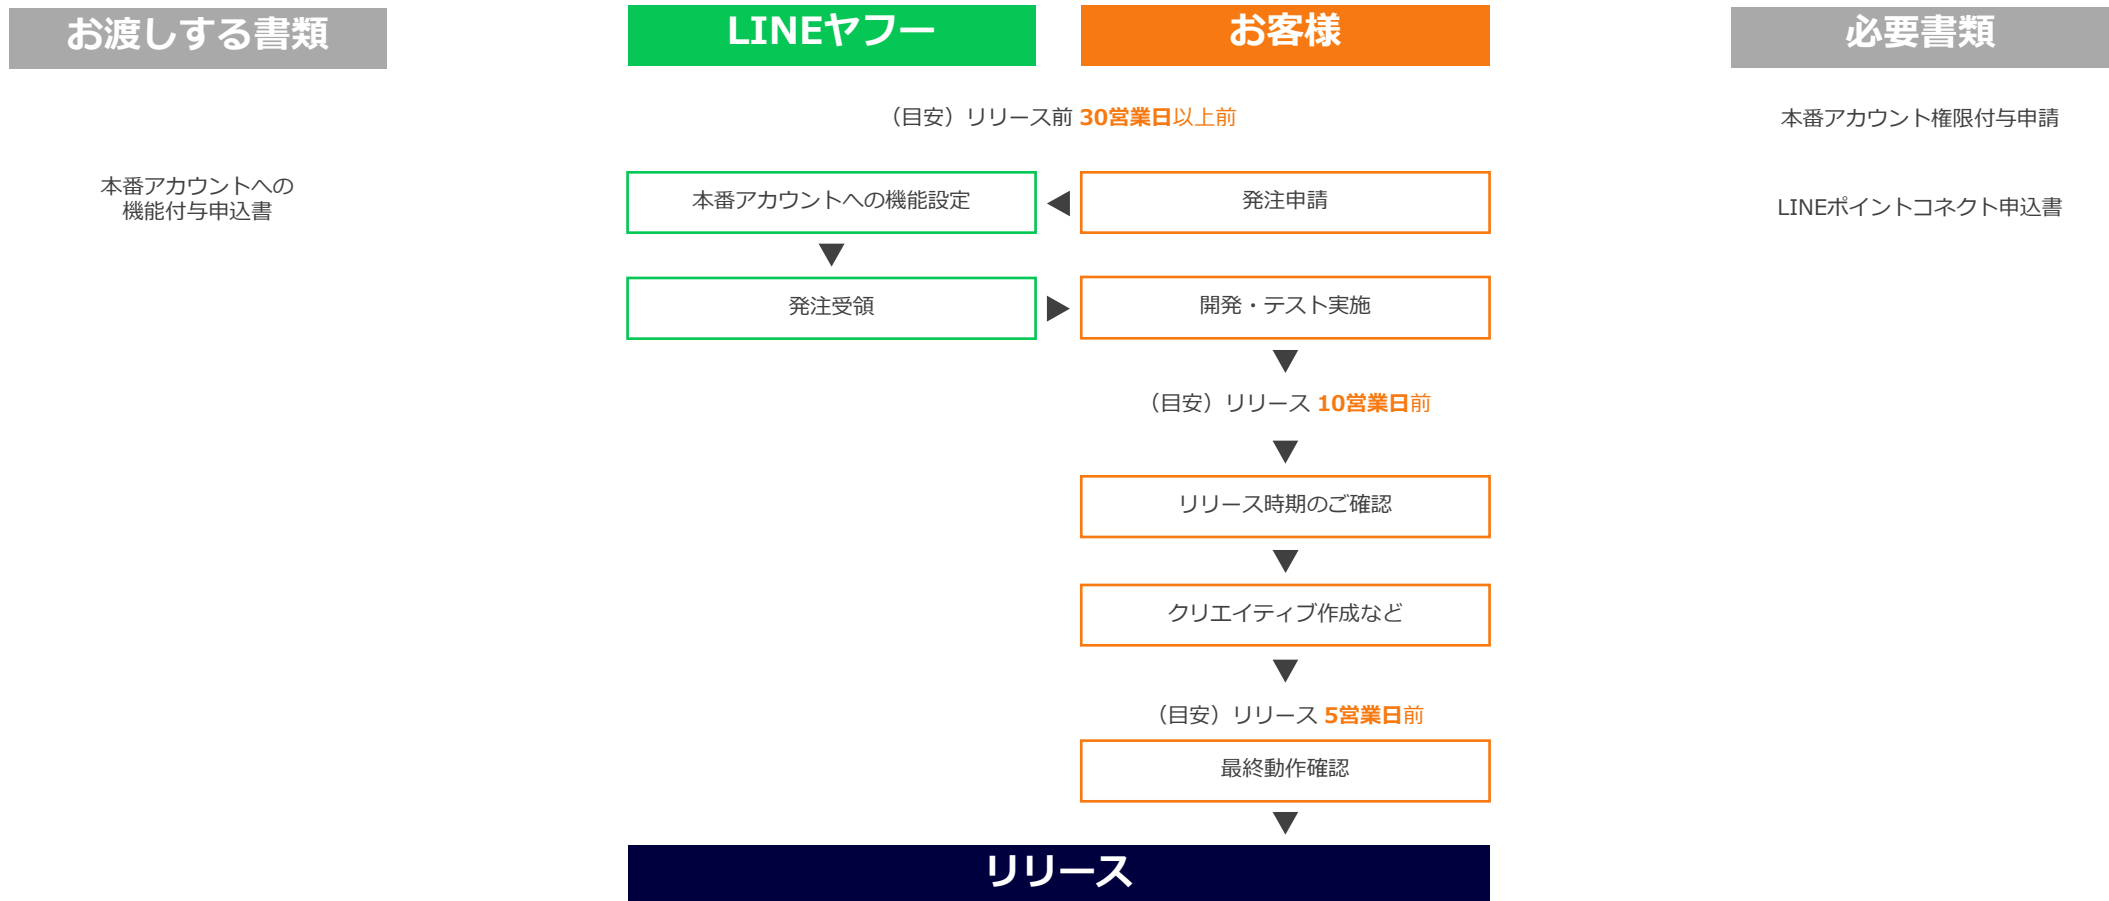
お渡しする書類

LINEヤフー

お客様

必要書類

（目安）リリース前 30営業日以上前

本番アカウント権限付与申請

本番アカウントへの機能付与申込書

本番アカウントへの機能設定

発注申請

LINEポイントコネクト申込書

発注受領

開発・テスト実施

（目安）リリース 10営業日前

リリース時期のご確認

クリエイティブ作成など

（目安）リリース 5営業日前

最終動作確認

リリース